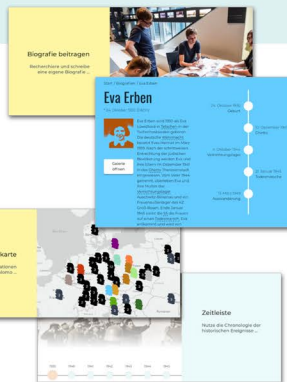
Biografie beitragen

Recherchiere und schreibe eine eigene Biografie ...

Start / Biografien / Eva Erben

Eva Erben

* 14. Januar 1930 Děčín

Galerie öffnen

Eva Erben wird 1930 als Eva Löwidtová in Tetschen in eine großbürgerliche jüdische Familie geboren. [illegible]

14. Januar 1930
Geburt

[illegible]

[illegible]
Schiffsreise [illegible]

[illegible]
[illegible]

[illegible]

karte

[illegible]

Zeitleiste

Nutze die Chronologie der historischen Ereignisse ...